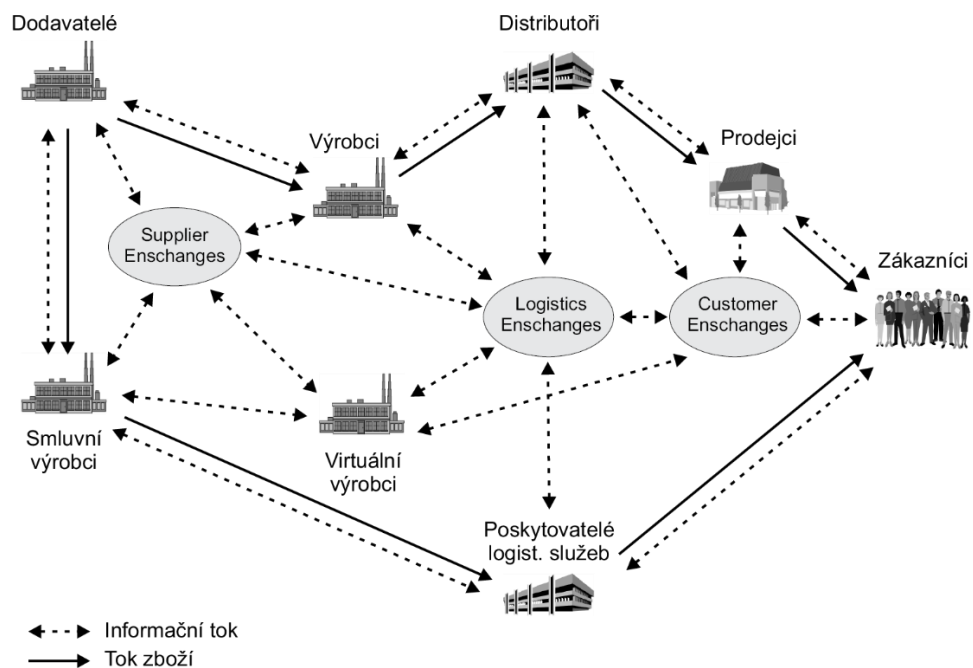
Dodavatelé

Distributoři

Výrobci

Prodejci

Supplier Enschanges

Zákazníci

Logistics Enschanges

Customer Enschanges

Smluvní výrobci

Virtuální výrobci

Poskytovatelé logist. služeb

Informační tok

Tok zboží